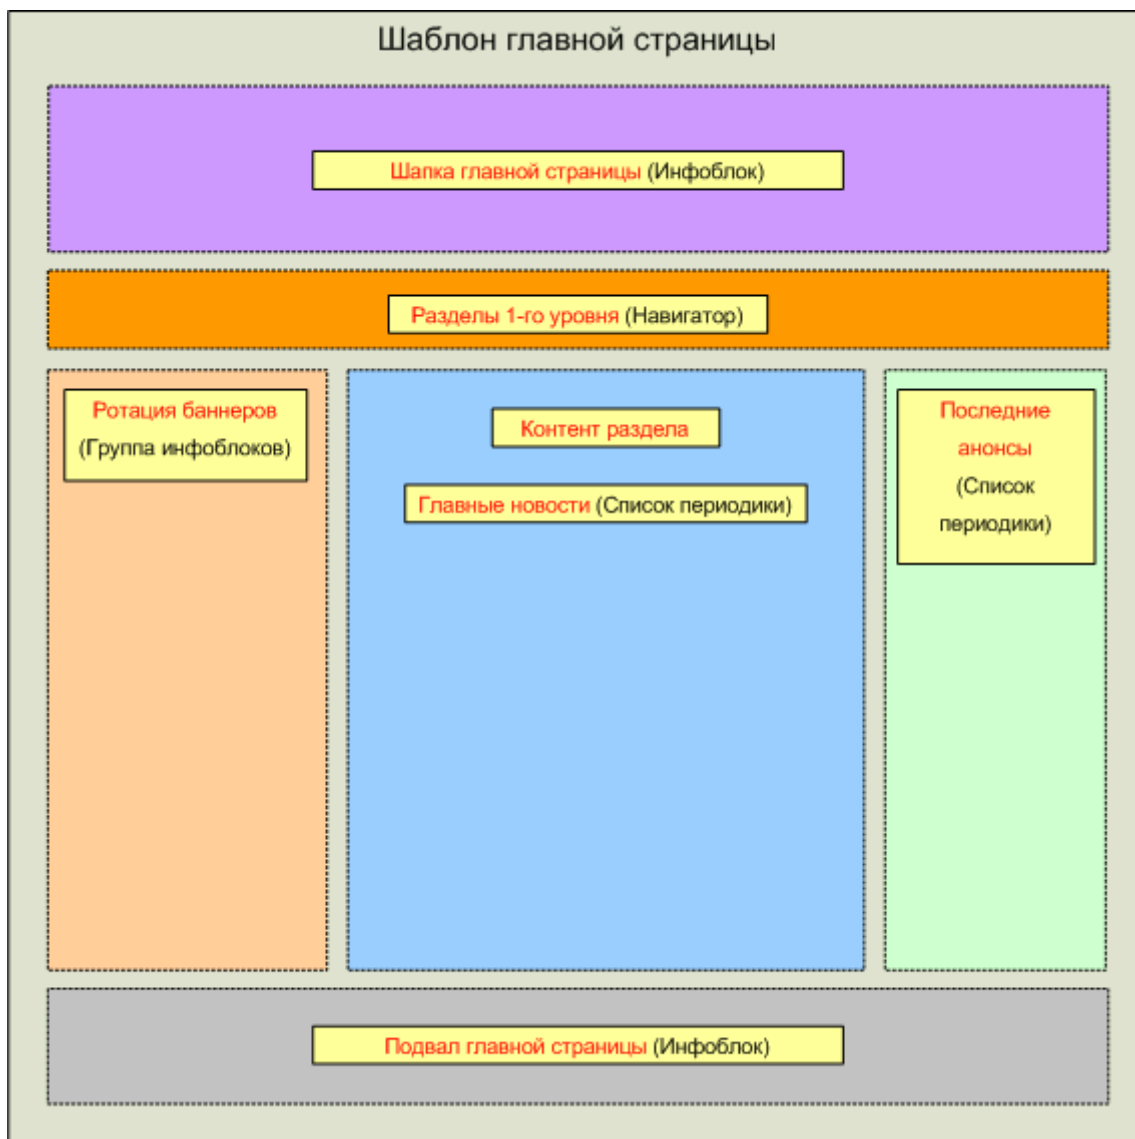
Шаблон главной страницы

Шапка главной страницы (Инфоблок)

Разделы 1-го уровня (Навигатор)

Ротация баннеров (Группа инфоблоков)

Контент раздела

Главные новости (Список периодики)

Последние анонсы (Список периодики)

Подвал главной страницы (Инфоблок)